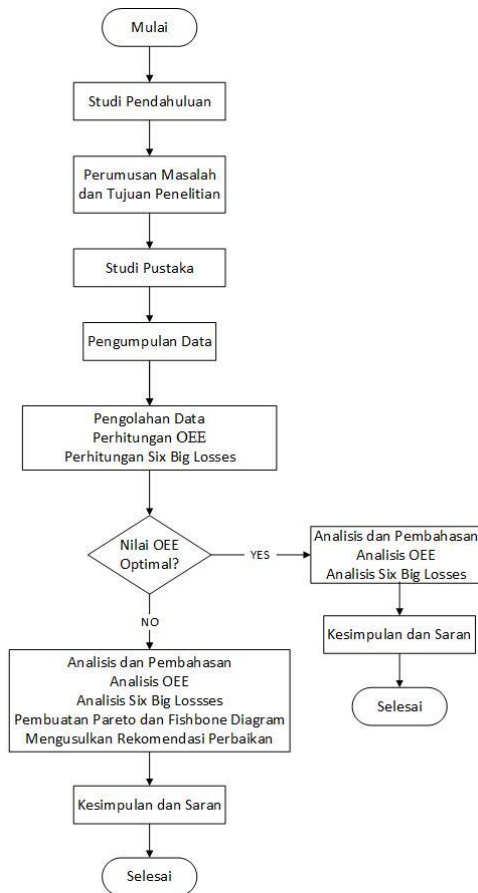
Mulai

Studi Pendahuluan

Perumusan Masalah dan Tujuan Penelitian

Studi Pustaka

Pengumpulan Data

Pengolahan Data
Perhitungan OEE
Perhitungan Six Big Losses

Nilai OEE Optimal?

YES

Analisis dan Pembahasan
Analisis OEE
Analisis Six Big Losses

Kesimpulan dan Saran

Selesai

NO

Analisis dan Pembahasan
Analisis OEE
Analisis Six Big Lossses
Pembuatan Pareto dan Fishbone Diagram
Mengusulkan Rekomendasi Perbaikan

Kesimpulan dan Saran

Selesai